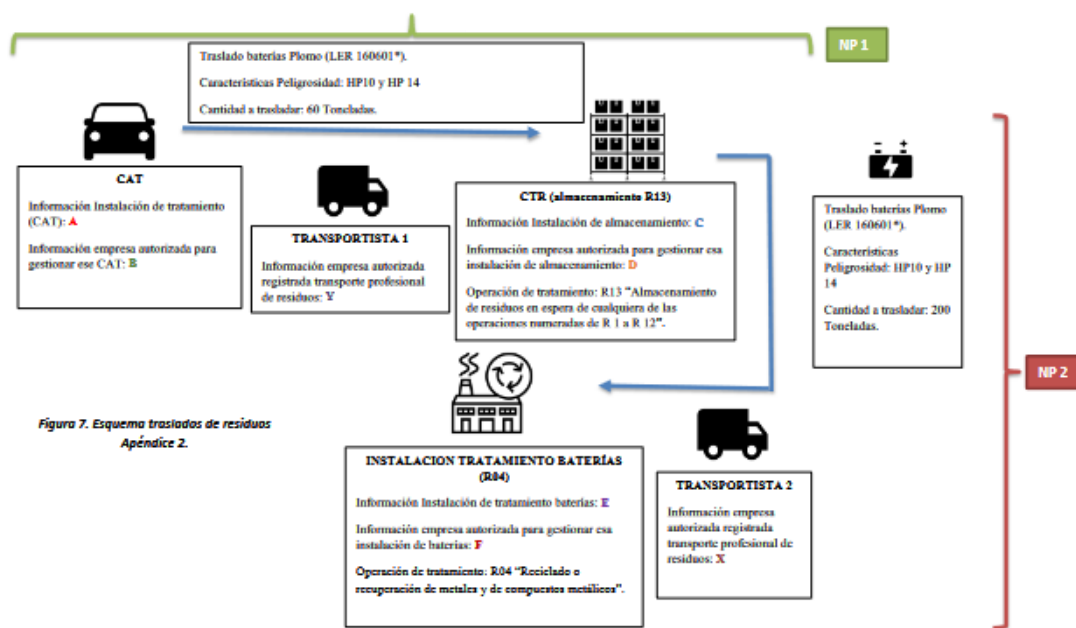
NP 1

Traslado baterías Plomo (LER 160601*).

Características Peligrosidad: HP10 y HP 14

Cantidad a trasladar: 60 Toneladas.

CAT

Información Instalación de tratamiento (CAT): A

Información empresa autorizada para gestionar ese CAT: B

TRANSPORTISTA 1

Información empresa autorizada registrada transporte profesional de residuos: Y

CTR (almacenamiento R13)

Información Instalación de almacenamiento: C

Información empresa autorizada para gestionar esa instalación de almacenamiento: D

Operación de tratamiento: R13 "Almacenamiento de residuos en espera de cualquiera de las operaciones numeradas de R 1 a R 12".

Traslado baterías Plomo (LER 160601*).

Características Peligrosidad: HP10 y HP 14

Cantidad a trasladar: 200 Toneladas.

NP 2

Figura 7. Esquema traslados de residuos Apéndice 2.

INSTALACION TRATAMIENTO BATERÍAS (R04)

Información Instalación de tratamiento baterías: E

Información empresa autorizada para gestionar esa instalación de baterías: F

Operación de tratamiento: R04 "Reciclado o recuperación de metales y de compuestos metálicos".

TRANSPORTISTA 2

Información empresa autorizada registrada transporte profesional de residuos: X